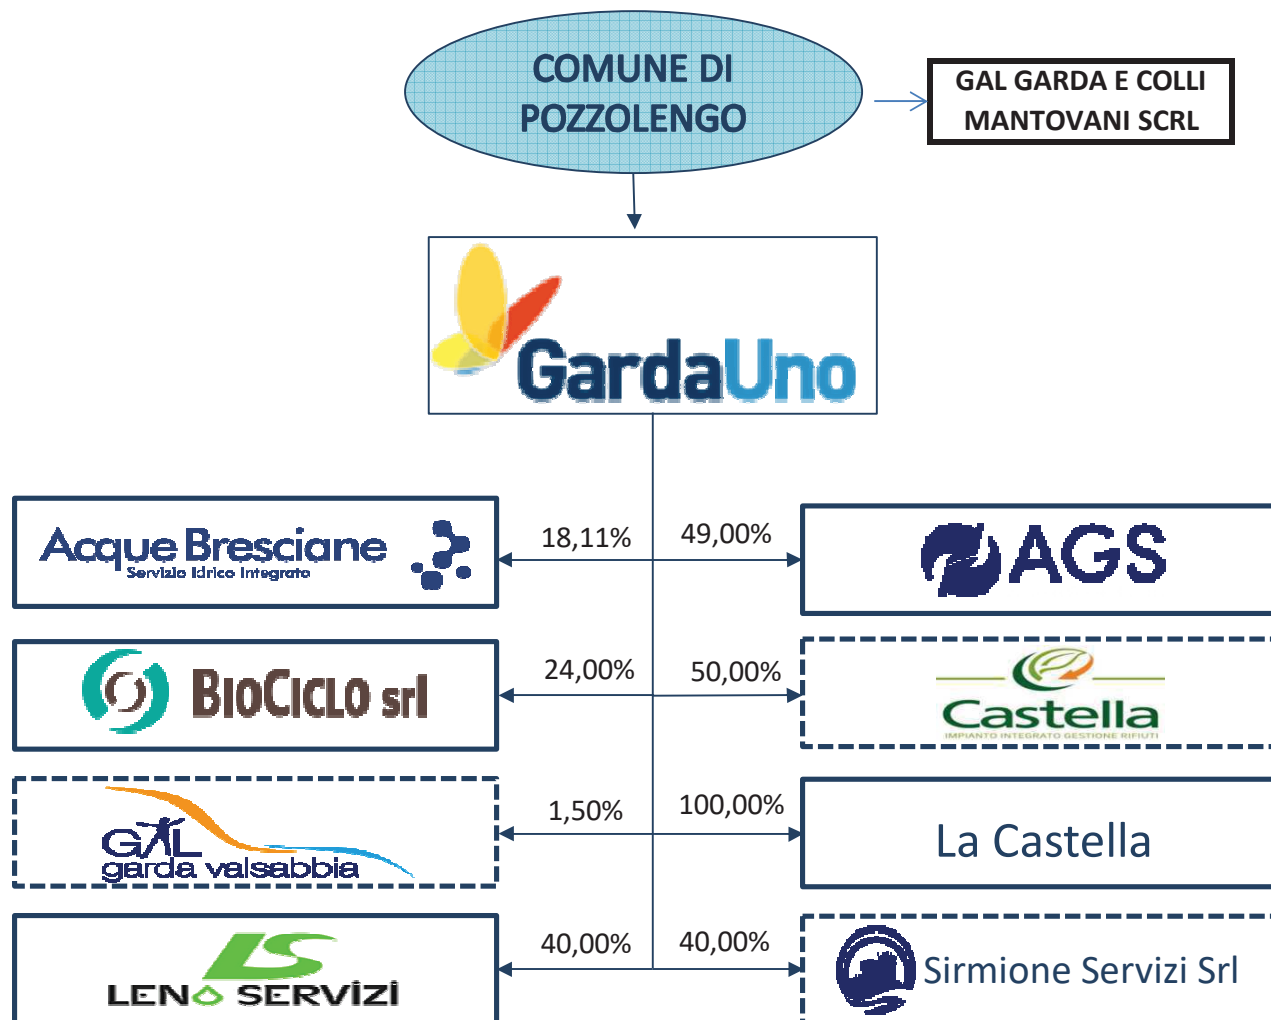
COMUNE DI POZZOLENGO

GAL GARDA E COLLI MANTOVANI SCRL

GardaUno

Acque Bresciane
Servizio Idrico Integrato

18,11%

49,00%

AGS

BIOCICLO srl

24,00%

50,00%

Castella
IMPIANTO INTEGRATO GESTIONE RIFIUTI

GAL
garda valsabbia

1,50%

100,00%

La Castella

LENO SERVIZI

40,00%

40,00%

Sirmione Servizi Srl